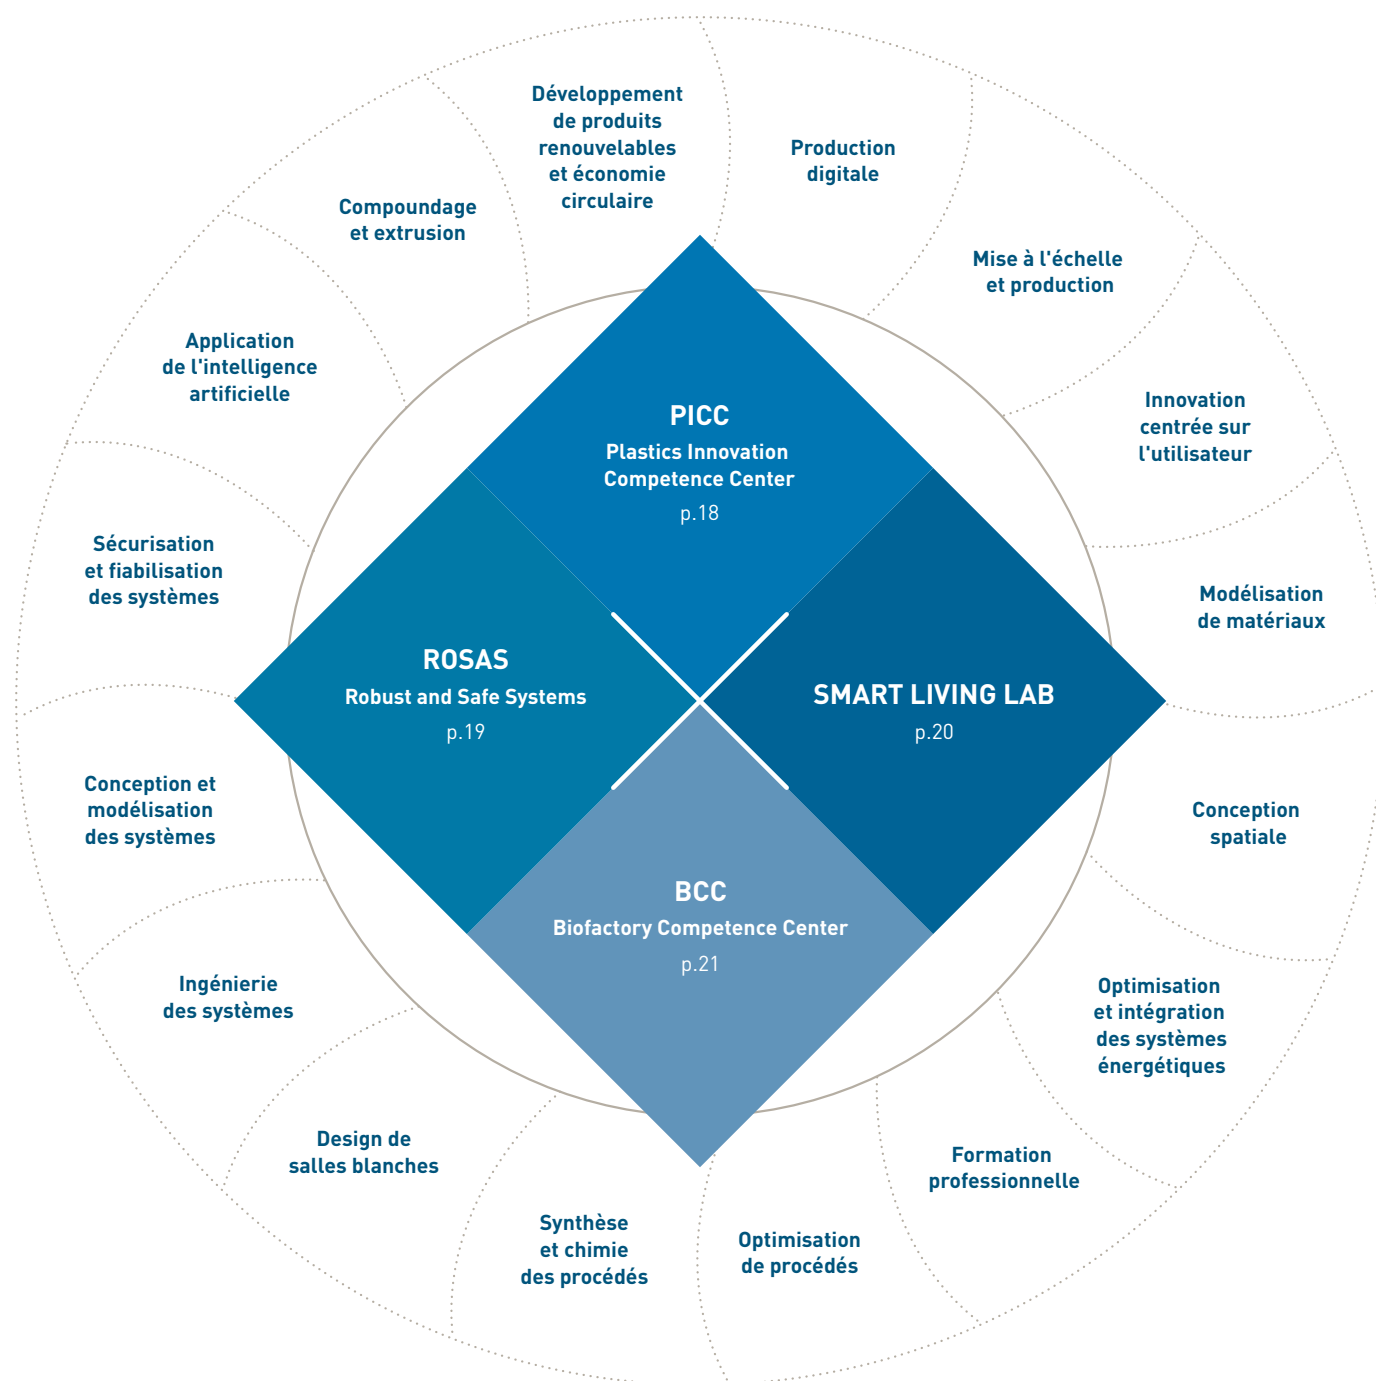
Développement de produits renouvelables et économie circulaire

Production digitale

Mise à l'échelle et production

Innovation centrée sur l'utilisateur

Modélisation de matériaux

Conception spatiale

Optimisation et intégration des systèmes énergétiques

Formation professionnelle

Optimisation de procédés

Synthèse et chimie des procédés

Design de salles blanches

Ingénierie des systèmes

Conception et modélisation des systèmes

Sécurisation et fiabilisation des systèmes

Application de l'intelligence artificielle

Compoundage et extrusion

PICC
Plastics Innovation Competence Center
p.18

ROSAS
Robust and Safe Systems
p.19

SMART LIVING LAB
p.20

BCC
Biofactory Competence Center
p.21